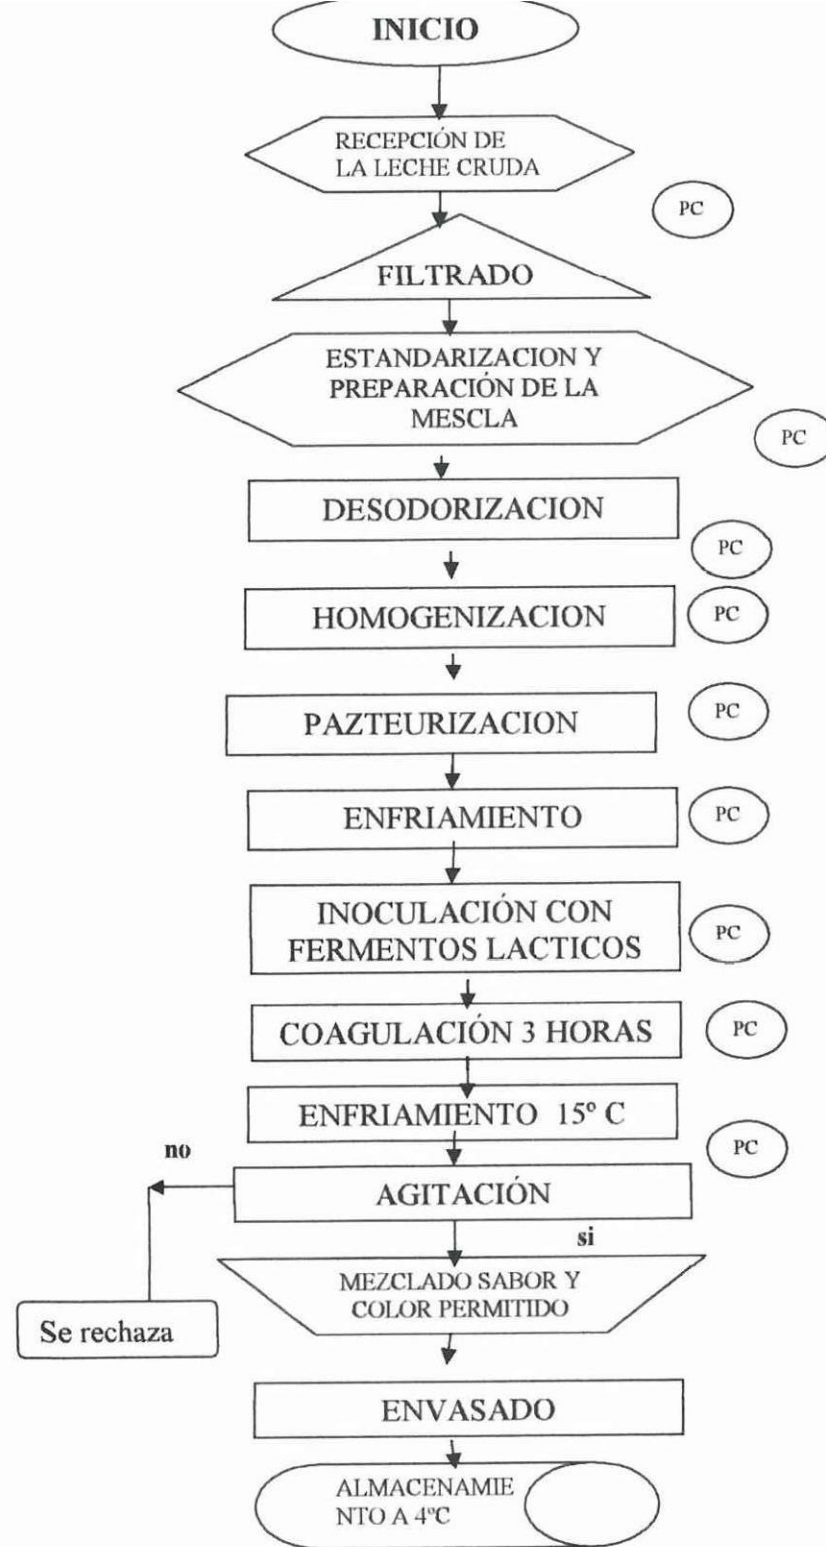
INICIO

RECEPCIÓN DE LA LECHE CRUDA

PC

FILTRADO

ESTANDARIZACION Y PREPARACIÓN DE LA MESCLA

PC

DESODORIZACION

PC

HOMOGENIZACION

PC

PAZTEURIZACION

PC

ENFRIAMIENTO

PC

INOCULACIÓN CON FERMENTOS LACTICOS

PC

COAGULACIÓN 3 HORAS

PC

ENFRIAMIENTO 15º C

no

PC

AGITACIÓN

si

MEZCLADO SABOR Y COLOR PERMITIDO

Se rechaza

ENVASADO

ALMACENAMIE
NTO A 4ºC